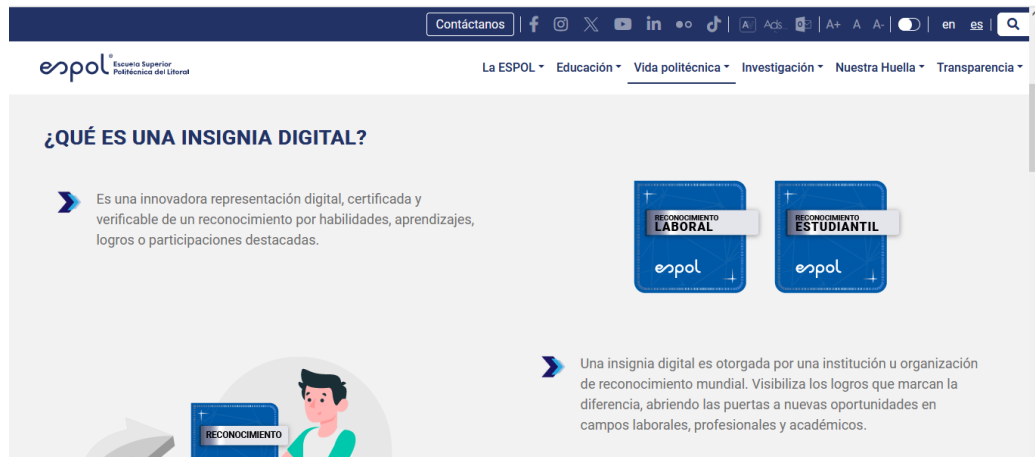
Contáctanos | A+ A A- | en es

espol Escuela Superior Politécnica del Litoral

La ESPOL Educación Vida politécnica Investigación Nuestra Huella Transparencia

¿QUÉ ES UNA INSIGNIA DIGITAL?

Es una innovadora representación digital, certificada y verificable de un reconocimiento por habilidades, aprendizajes, logros o participaciones destacadas.

RECONOCIMIENTO LABORAL
espol

RECONOCIMIENTO ESTUDIANTIL
espol

Una insignia digital es otorgada por una institución u organización de reconocimiento mundial. Visibiliza los logros que marcan la diferencia, abriendo las puertas a nuevas oportunidades en campos laborales, profesionales y académicos.

RECONOCIMIENTO